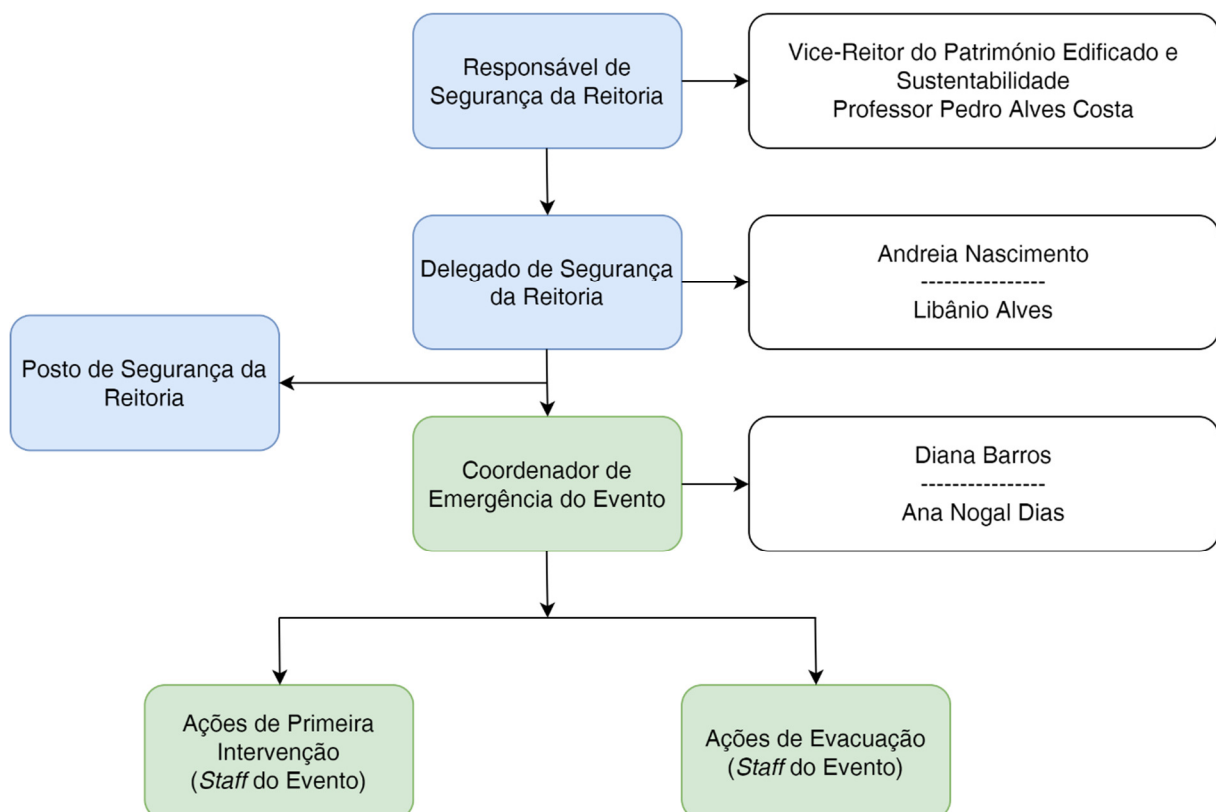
Responsável de Segurança da Reitoria

Vice-Reitor do Património Edificado e Sustentabilidade
Professor Pedro Alves Costa

Delegado de Segurança da Reitoria

Andreia Nascimento
----------------
Libânio Alves

Posto de Segurança da Reitoria

Coordenador de Emergência do Evento

Diana Barros
----------------
Ana Nogal Dias

Ações de Primeira Intervenção (*Staff* do Evento)

Ações de Evacuação (*Staff* do Evento)